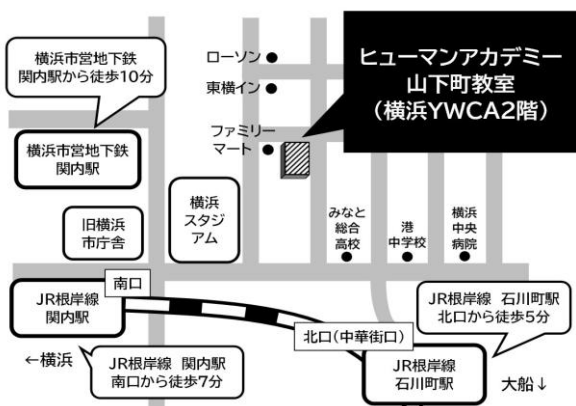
横浜市営地下鉄
関内駅から徒歩10分

ローソン
東横イン

ヒューマンアカデミー
山下町教室
（横浜YWCA2階）

ファミリーマート

横浜市営地下鉄
関内駅

横浜
スタジアム

旧横浜
市庁舎

みなと
総合
高校

港
中学校

横浜
中央
病院

南口

JR根岸線
関内駅

JR根岸線　石川町駅
北口から徒歩5分

北口（中華街口）

←横浜

JR根岸線　関内駅
南口から徒歩7分

JR根岸線
石川町駅

大船↓